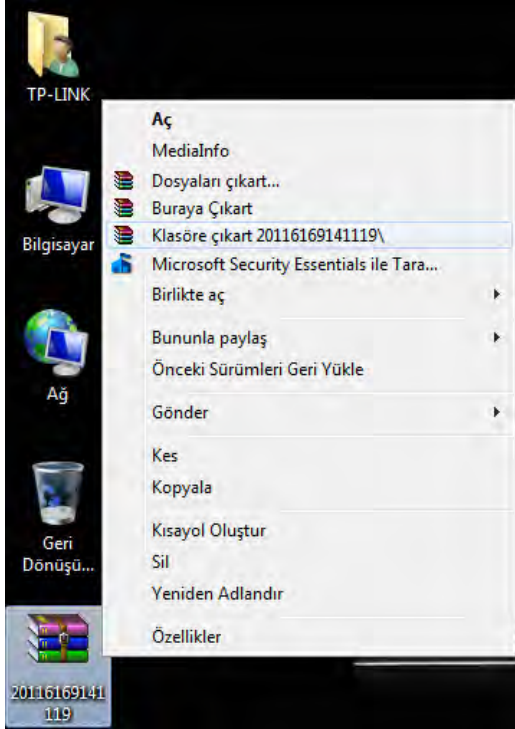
TP-LINK

Bilgisayar

Ağ

Geri Dönüşü...

20116169141119

Aç
MediaInfo
Dosyaları çıkart...
Buraya Çıkart
Klasöre çıkart 20116169141119\
Microsoft Security Essentials ile Tara...
Birlikte aç
Bununla paylaş
Önceki Sürümleri Geri Yükle
Gönder
Kes
Kopyala
Kısayol Oluştur
Sil
Yeniden Adlandır
Özellikler